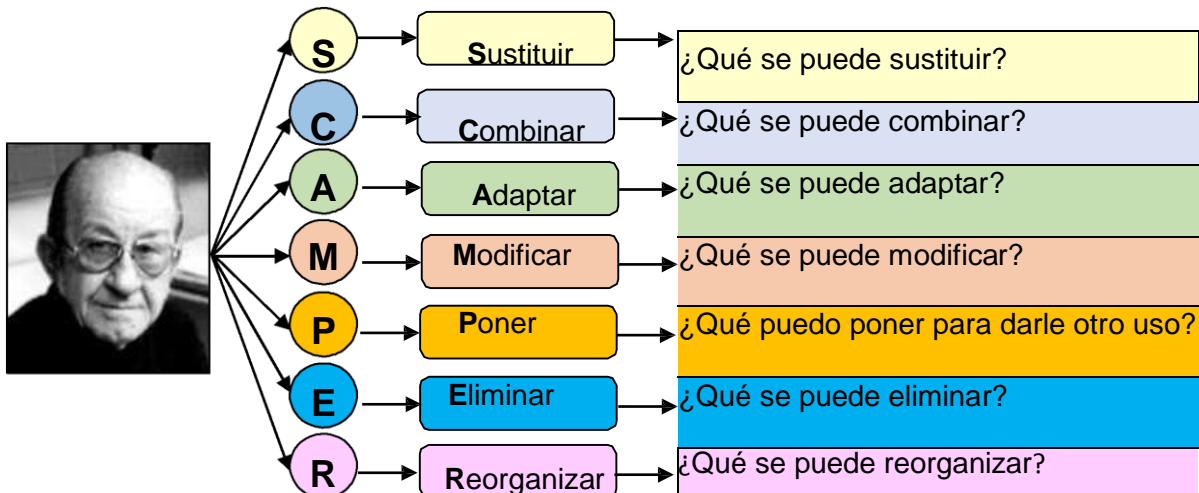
S
Sustituir
¿Qué se puede sustituir?

C
Combinar
¿Qué se puede combinar?

A
Adaptar
¿Qué se puede adaptar?

M
Modificar
¿Qué se puede modificar?

P
Poner
¿Qué puedo poner para darle otro uso?

E
Eliminar
¿Qué se puede eliminar?

R
Reorganizar
¿Qué se puede reorganizar?